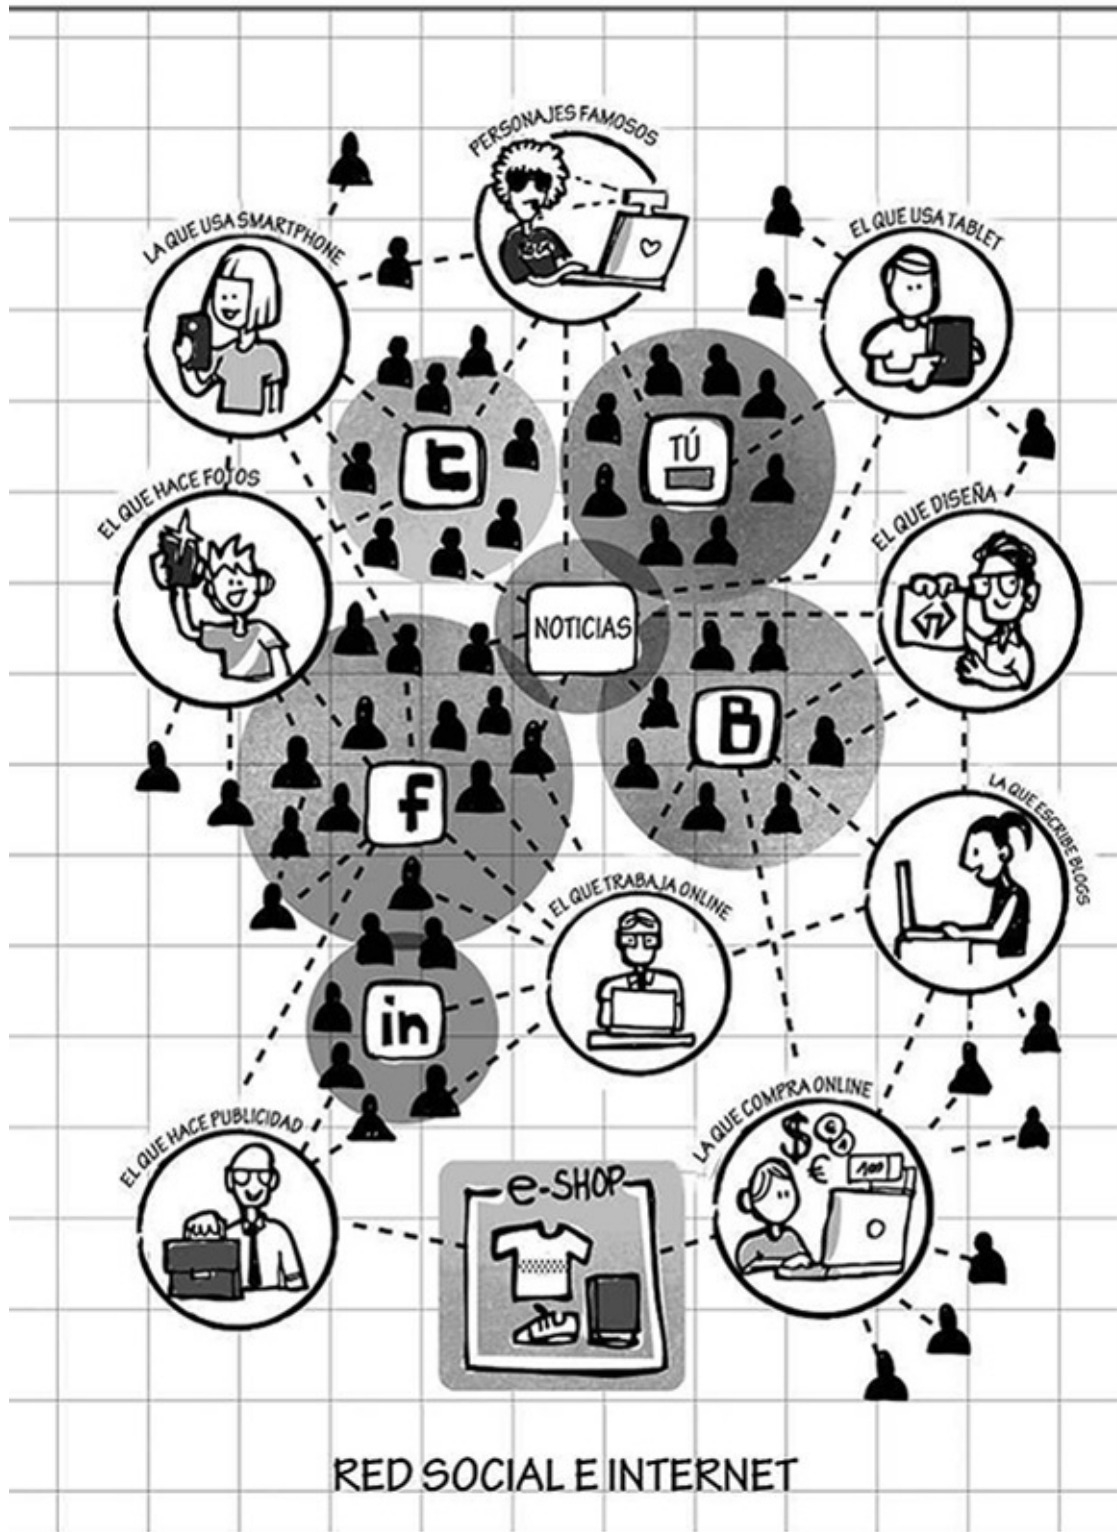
PERSONAJES FAMOSOS

LA QUE USA SMARTPHONE

EL QUE USA TABLET

t

TÚ

EL QUE HACE FOTOS

EL QUE DISEÑA

NOTICIAS

B

f

LA QUE ESCRIBE BLOGS

EL QUE TRABAJA ONLINE

in

EL QUE HACE PUBLICIDAD

LA QUE COMPRA ONLINE

$

€

100

e-SHOP

RED SOCIAL E INTERNET